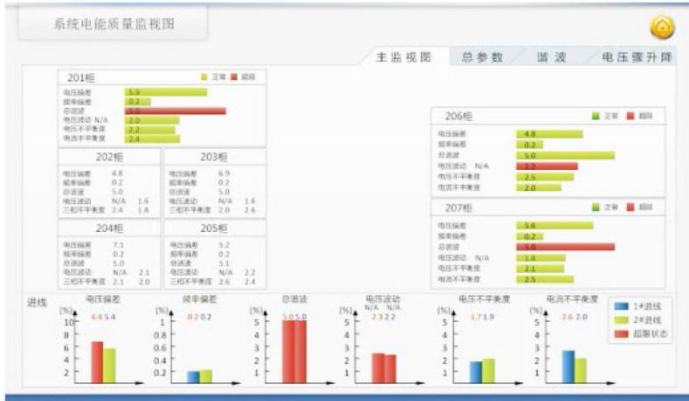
系统电能质量监视图

主监视图
总参数
谐波
电压骤升降

201柜
正常
超限
电压偏差 5.9
频率偏差 0.2
总谐波 5.0
电压波动 N/A 2.0
电压不平衡度 2.2
电流不平衡度 2.4

202柜
电压偏差 4.8
频率偏差 0.2
总谐波 5.0
电压波动 N/A 1.6
三相不平衡度 2.4 1.8

203柜
电压偏差 6.9
频率偏差 0.2
总谐波 5.0
电压波动 N/A 1.6
三相不平衡度 2.0 2.6

204柜
电压偏差 7.1
频率偏差 0.2
总谐波 5.0
电压波动 N/A 2.1
三相不平衡度 2.1 2.0

205柜
电压偏差 5.2
频率偏差 0.2
总谐波 5.1
电压波动 N/A 2.2
三相不平衡度 2.6 2.4

206柜
正常
超限
电压偏差 4.8
频率偏差 0.2
总谐波 5.0
电压波动 N/A 1.2
电压不平衡度 2.5
电流不平衡度 2.0

207柜
正常
超限
电压偏差 5.6
频率偏差 0.2
总谐波 5.0
电压波动 N/A 1.8
电压不平衡度 2.1
电流不平衡度 2.5

进线
电压偏差
[%]
6.6 5.4
10
8
6
4
2

频率偏差
[%]
0.2 0.2
1
0.8
0.6
0.4
0.2

总谐波
[%]
5.0 5.0
5
4
3
2
1

电压波动
N/A N/A
[%]
2.3 2.2
5
4
3
2
1

电压不平衡度
[%]
1.7 1.9
5
4
3
2
1

电流不平衡度
[%]
2.6 2.0
5
4
3
2
1

1#进线
2#进线
超限状态